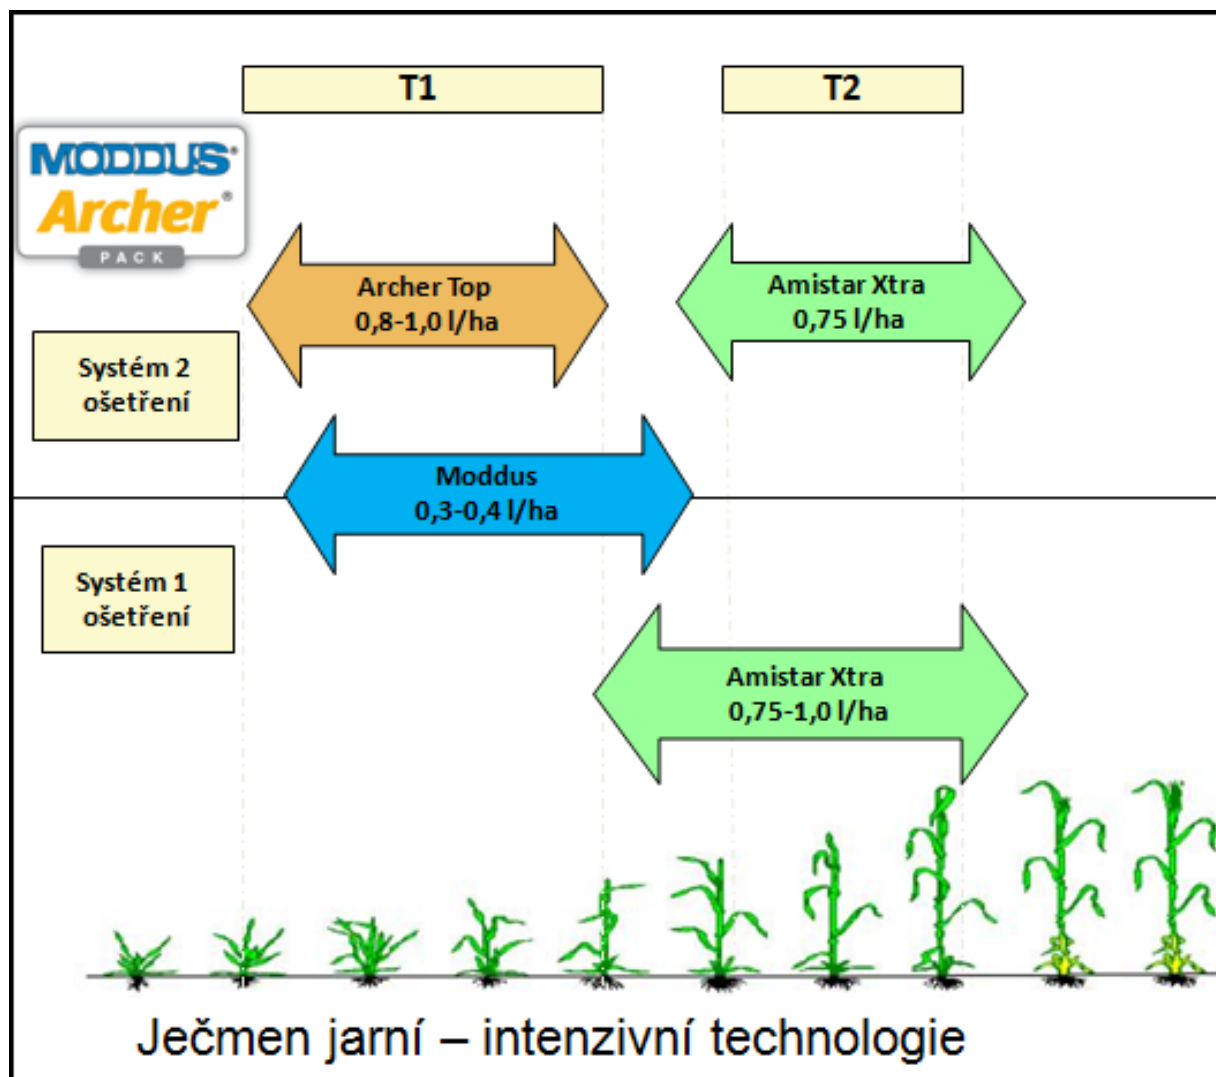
T1

T2

MODDUS®
Archer®
PACK

Archer Top
0,8-1,0 l/ha

Amistar Xtra
0,75 l/ha

Systém 2
ošetření

Moddus
0,3-0,4 l/ha

Systém 1
ošetření

Amistar Xtra
0,75-1,0 l/ha

Ječmen jarní – intenzivní technologie